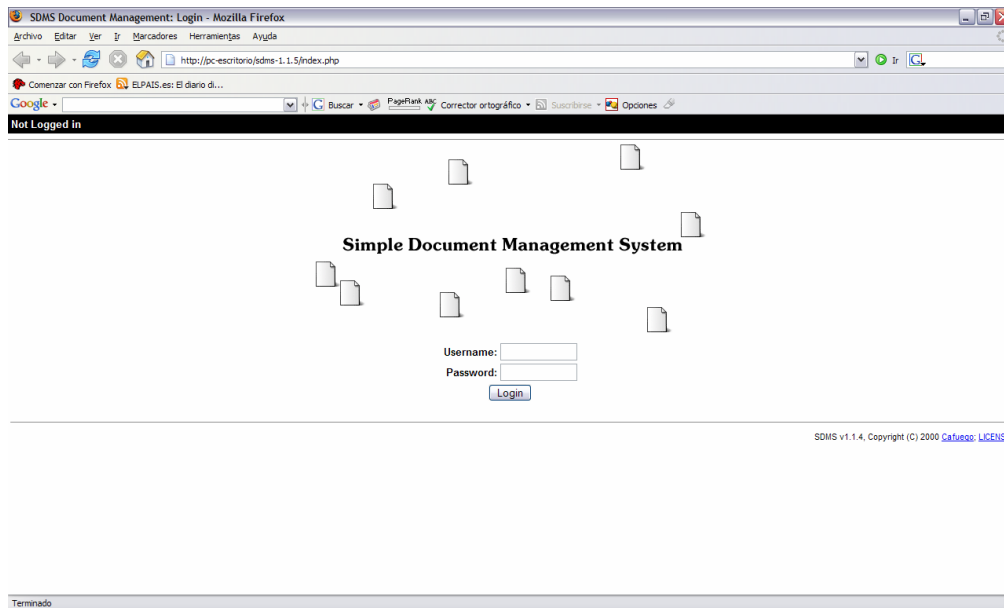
SDMS Document Management: Login - Mozilla Firefox

Archivo Editar Ver Ir Marcadores Herramientas Ayuda

http://pc-escritorio/sdms-1.1.5/index.php

Ir

Comenzar con Firefox ELPAIS.es: El diario di...

Google Buscar PageRank Corrector ortográfico Suscribirse Opciones

Not Logged in

Simple Document Management System

Username:

Password:

Login

SDMS v1.1.4, Copyright (C) 2000 Cafuego; LICENS

Terminado